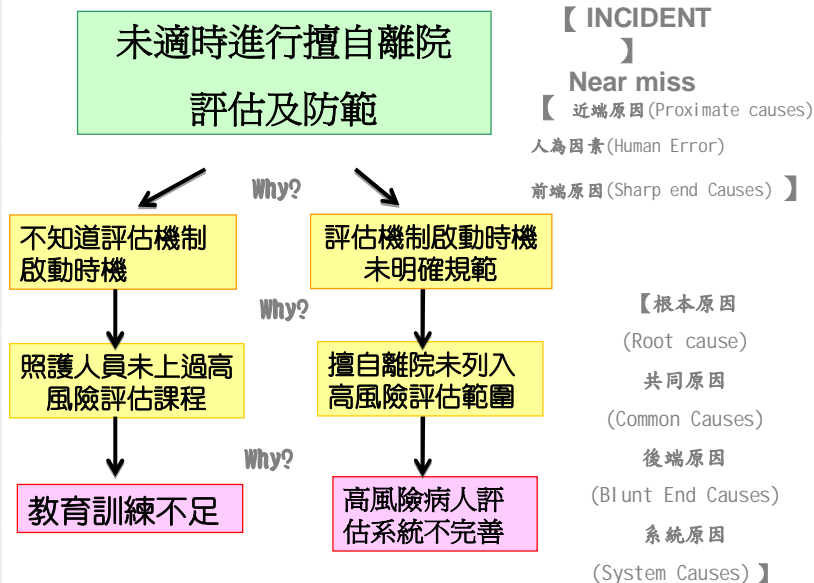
未適時進行擅自離院
評估及防範

【 INCIDENT 】
Near miss
【 近端原因(Proximate causes)
人為因素(Human Error)
前端原因(Sharp end Causes) 】

Why?

不知道評估機制啟動時機

評估機制啟動時機未明確規範

Why?

照護人員未上過高風險評估課程

擅自離院未列入高風險評估範圍

Why?

教育訓練不足

高風險病人評估系統不完善

【根本原因
(Root cause)
共同原因
(Common Causes)
後端原因
(Blunt End Causes)
系統原因
(System Causes) 】